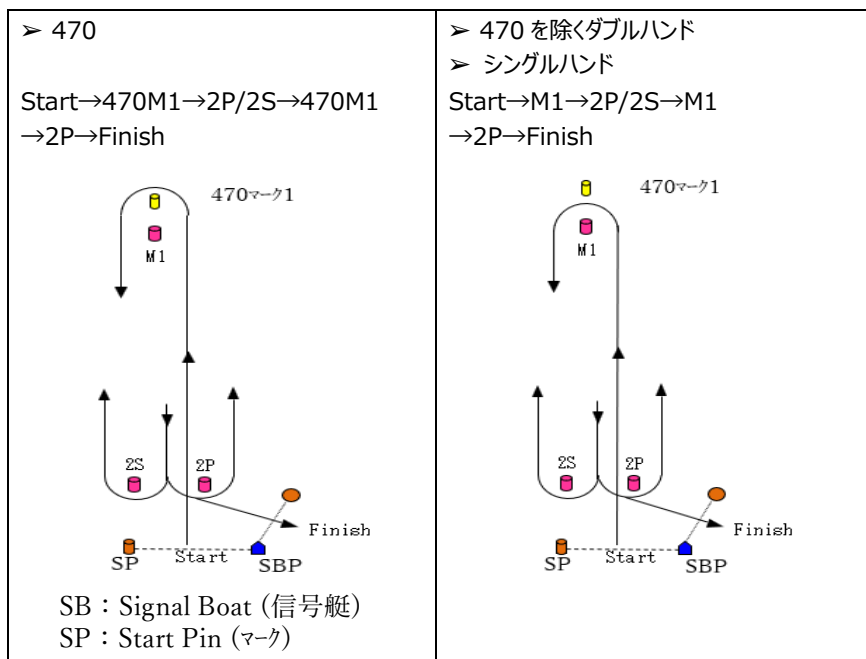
| ➢ 470<br><br>Start→470M1→2P/2S→470M1→2P→Finish<br><br>470マーク1<br>M1<br>2S<br>2P<br>Finish<br>SP<br>Start<br>SBP<br><br>SB：Signal Boat (信号艇)<br>SP：Start Pin (マーク) | ➢ 470 を除くダブルハンド<br>➢ シングルハンド<br>Start→M1→2P/2S→M1→2P→Finish<br><br>470マーク1<br>M1<br>2S<br>2P<br>Finish<br>SP<br>Start<br>SBP |
|---|---|